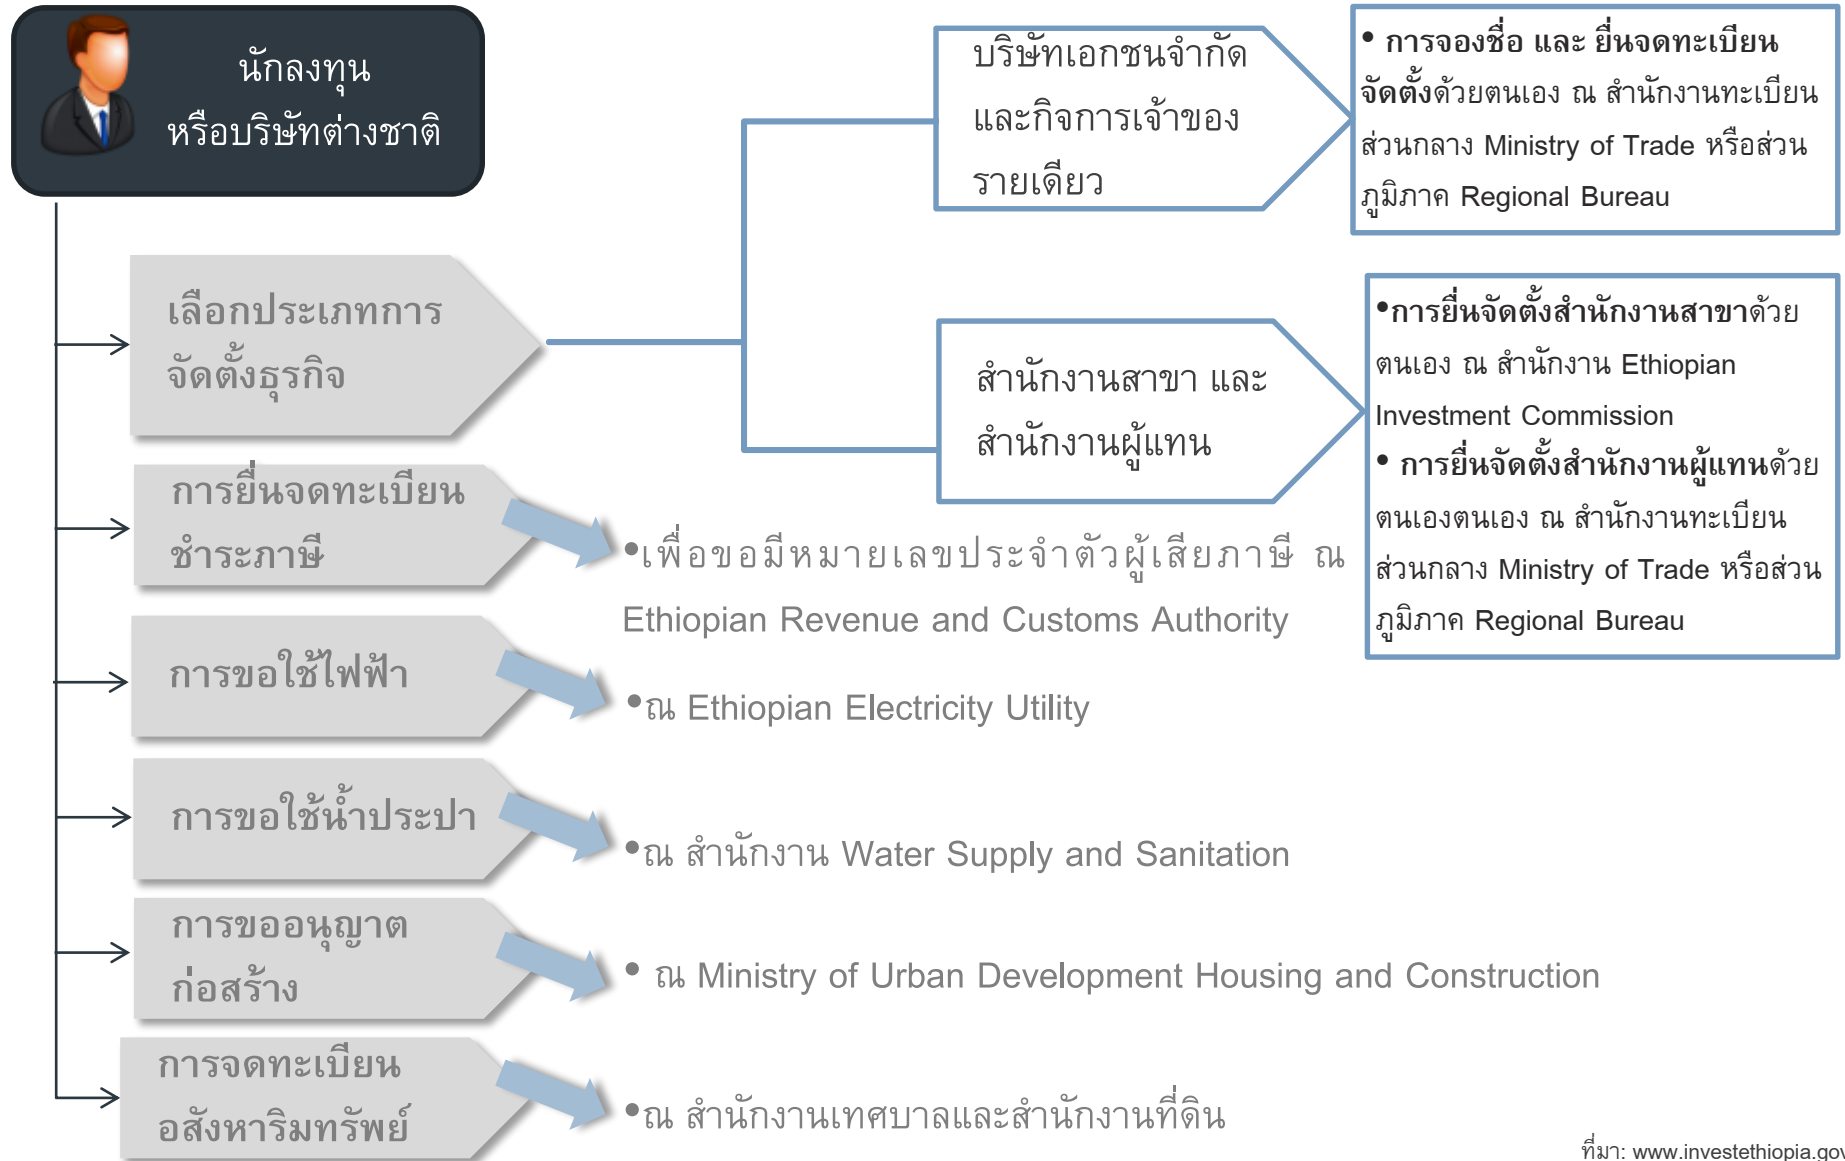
นักลงทุน
หรือบริษัทต่างชาติ

เลือกประเภทการจัดตั้งธุรกิจ

บริษัทเอกชนจำกัดและกิจการเจ้าของรายเดียว

• การจองชื่อ และ ยื่นจดทะเบียนจัดตั้งด้วยตนเอง ณ สำนักงานทะเบียนส่วนกลาง Ministry of Trade หรือส่วนภูมิภาค Regional Bureau

สำนักงานสาขา และสำนักงานผู้แทน

•การยื่นจัดตั้งสำนักงานสาขาด้วยตนเอง ณ สำนักงาน Ethiopian Investment Commission
• การยื่นจัดตั้งสำนักงานผู้แทนด้วยตนเองตนเอง ณ สำนักงานทะเบียนส่วนกลาง Ministry of Trade หรือส่วนภูมิภาค Regional Bureau

การยื่นจดทะเบียนชำระภาษี

•เพื่อขอมีหมายเลขประจำตัวผู้เสียภาษี ณ Ethiopian Revenue and Customs Authority

การขอใช้ไฟฟ้า

•ณ Ethiopian Electricity Utility

การขอใช้น้ำประปา

•ณ สำนักงาน Water Supply and Sanitation

การขออนุญาตก่อสร้าง

• ณ Ministry of Urban Development Housing and Construction

การจดทะเบียนอสังหาริมทรัพย์

•ณ สำนักงานเทศบาลและสำนักงานที่ดิน

ที่มา: www.investethiopia.gov